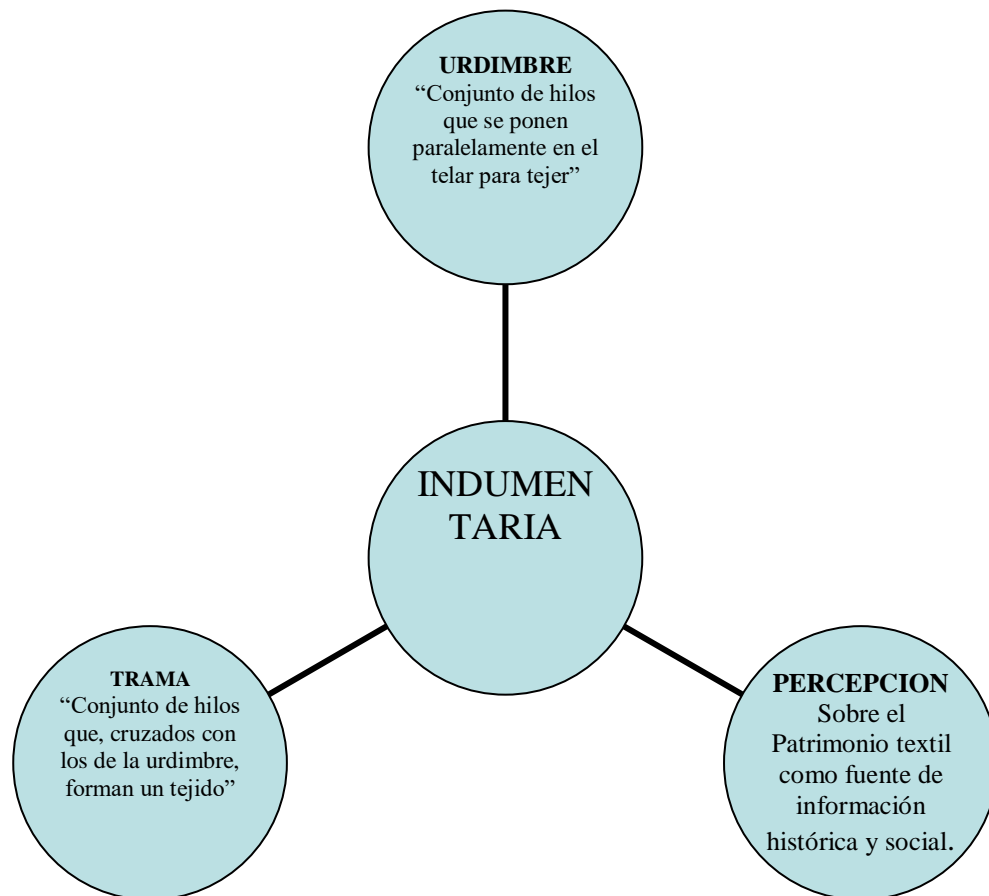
URDIMBRE
“Conjunto de hilos que se ponen paralelamente en el telar para tejer”

INDUMEN
TARIA

TRAMA
“Conjunto de hilos que, cruzados con los de la urdimbre, forman un tejido”

PERCEPCION
Sobre el Patrimonio textil como fuente de información histórica y social.